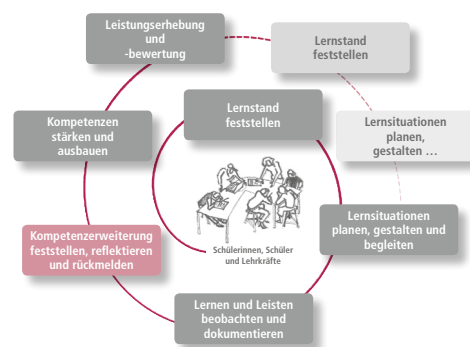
Leistungserhebung und -bewertung

Lernstand feststellen

Kompetenzen stärken und ausbauen

Lernstand feststellen

Lernsituationen planen, gestalten …

Schülerinnen, Schüler und Lehrkräfte

Lernsituationen planen, gestalten und begleiten

Kompetenzerweiterung feststellen, reflektieren und rückmelden

Lernen und Leisten beobachten und dokumentieren